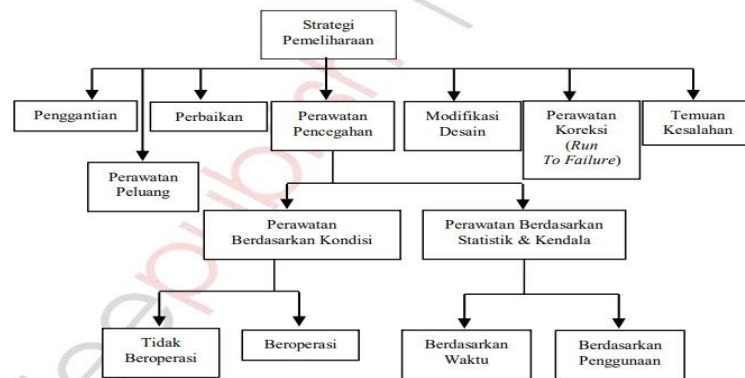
Strategi Pemeliharaan

Penggantian

Perawatan Peluang

Perbaikan

Perawatan Pencegahan

Modifikasi Desain

Perawatan Koreksi (*Run To Failure*)

Temuan Kesalahan

Perawatan Berdasarkan Kondisi

Perawatan Berdasarkan Statistik & Kendala

Tidak Beroperasi

Beroperasi

Berdasarkan Waktu

Berdasarkan Penggunaan